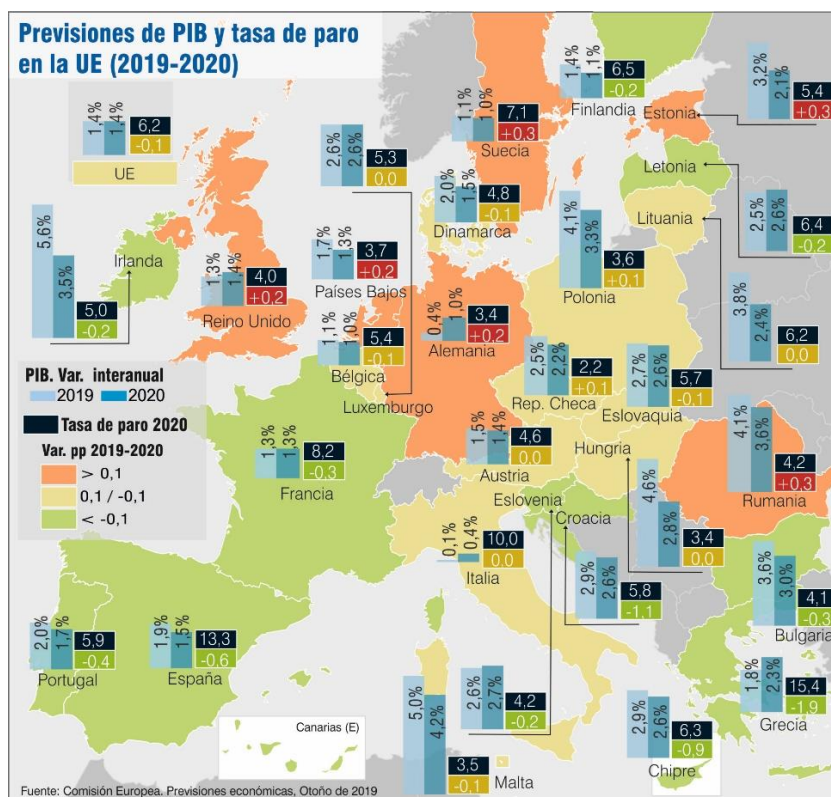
Previsiones de PIB y tasa de paro en la UE (2019-2020)

1,4% 1,4% 6,2 -0,1
UE

5,6% 3,5% Irlanda 5,0 -0,2

1,3% 1,4% 4,0 +0,2 Reino Unido

2,6% 2,6% 5,3 0,0

1,7% 1,3% 3,7 +0,2 Países Bajos

1,1% 1,0% 5,4 -0,1 Bélgica

Luxemburgo

1,1% 1,0% 7,1 +0,3 Suecia

2,0% 1,5% 4,8 -0,1 Dinamarca

0,4% 1,0% 3,4 +0,2 Alemania

1,4% 1,1% 6,5 -0,2 Finlandia

Estonia

3,2% 2,1% 5,4 +0,3

Letonia

Lituania

2,5% 2,6% 6,4 -0,2

4,1% 3,3% 3,6 +0,1 Polonia

3,8% 2,4% 6,2 0,0

2,5% 2,2% 2,2 +0,1 Rep. Checa

2,7% 2,6% 5,7 -0,1 Eslovaquia

PIB. Var. interanual
2019 2020
Tasa de paro 2020
Var. pp 2019-2020
> 0,1
0,1 / -0,1
< -0,1

1,3% 1,3% 8,2 -0,3 Francia

1,5% 1,4% 4,6 0,0 Austria

Hungría

4,1% 3,6% 4,2 +0,3 Rumanía

Eslovenia

Croacia

4,6% 2,8% 3,4 0,0

0,1% 0,4% 10,0 0,0 Italia

2,9% 2,6% 5,8 -1,1

3,6% 3,0% 4,1 -0,3 Bulgaria

2,0% 1,7% 5,9 -0,4 Portugal

1,9% 1,5% 13,3 -0,6 España

5,0% 4,2% 3,5 -0,1 Malta

2,6% 2,7% 4,2 -0,2

1,8% 2,3% 15,4 -1,9 Grecia

2,9% 2,6% 6,3 -0,9 Chipre

Canarias (E)

Fuente: Comisión Europea. Previsiones económicas, Otoño de 2019